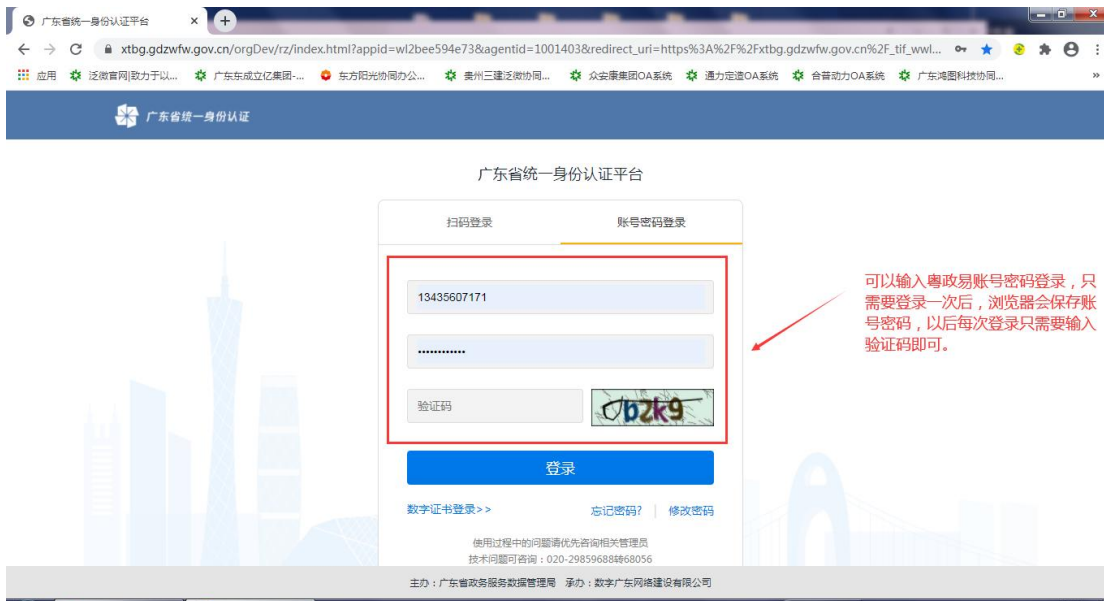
广东省统一身份认证平台

xtbg.gdzwfw.gov.cn/orgDev/rz/index.html?appid=wl2bee594e73&agentid=1001403&redirect_uri=https%3A%2F%2Fxtbg.gdzwfw.gov.cn%2F_tif_wwl...

应用 泛微官网|致力于以... 广东东成立亿集团-... 东方阳光协同办公... 贵州三建泛微协同... 众安康集团OA系统 通力定造OA系统 合普动力OA系统 广东鸿图科技协同...

广东省统一身份认证

广东省统一身份认证平台

扫码登录 账号密码登录

13435607171

············

验证码

Ob2k9

登录

数字证书登录>> 忘记密码? | 修改密码

使用过程中的问题请优先咨询相关管理员
技术问题可咨询：020-29859688转68056

可以输入粤政易账号密码登录，只需要登录一次后，浏览器会保存账号密码，以后每次登录只需要输入验证码即可。

主办：广东省政务服务数据管理局 承办：数字广东网络建设有限公司